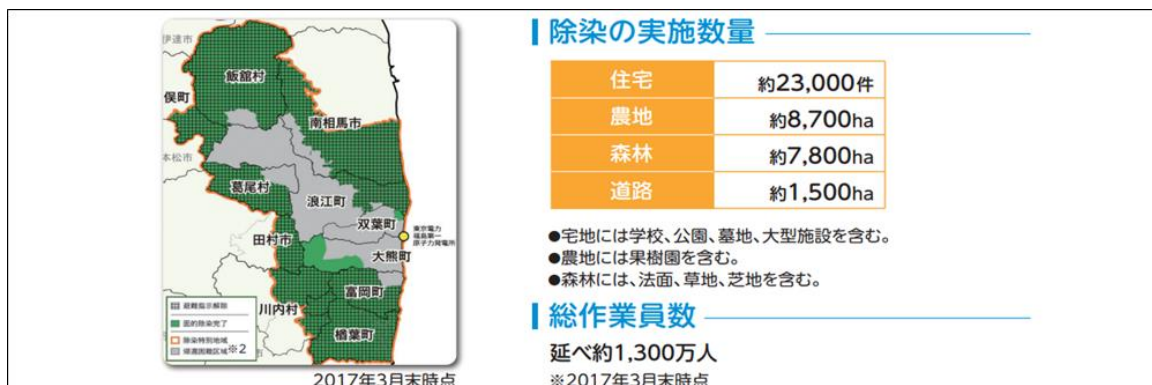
伊達市
飯舘村
保町
南相馬市
本松市
葛尾村
浪江町
双葉町
東京電力 福島第一 原子力発電所
田村市
大熊町
富岡町
川内村
楢葉町
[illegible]
面的除染完了
除染特別地域
帰還困難区域※2
2017年3月末時点

除染の実施数量

| 住宅 | 約23,000件 |
|---|---|
| 農地 | 約8,700ha |
| 森林 | 約7,800ha |
| 道路 | 約1,500ha |

●宅地には学校、公園、墓地、大型施設を含む。
●農地には果樹園を含む。
●森林には、法面、草地、芝地を含む。

総作業員数

延べ約1,300万人
※2017年3月末時点